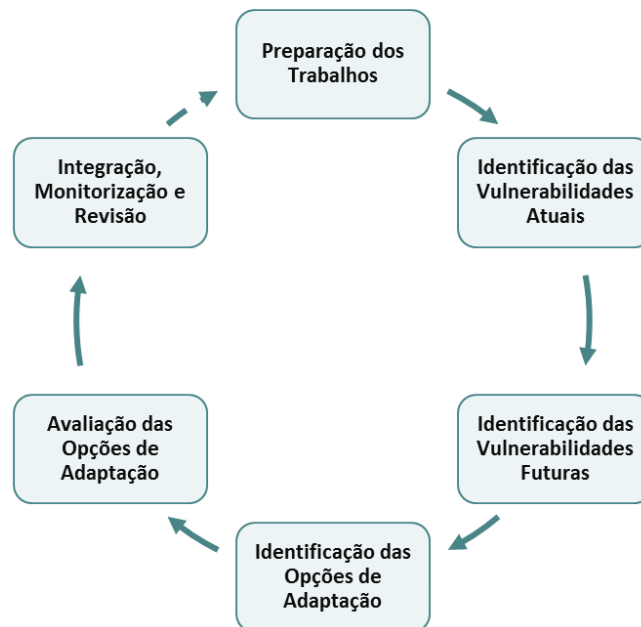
Preparação dos Trabalhos

Identificação das Vulnerabilidades Atuais

Identificação das Vulnerabilidades Futuras

Identificação das Opções de Adaptação

Avaliação das Opções de Adaptação

Integração, Monitorização e Revisão